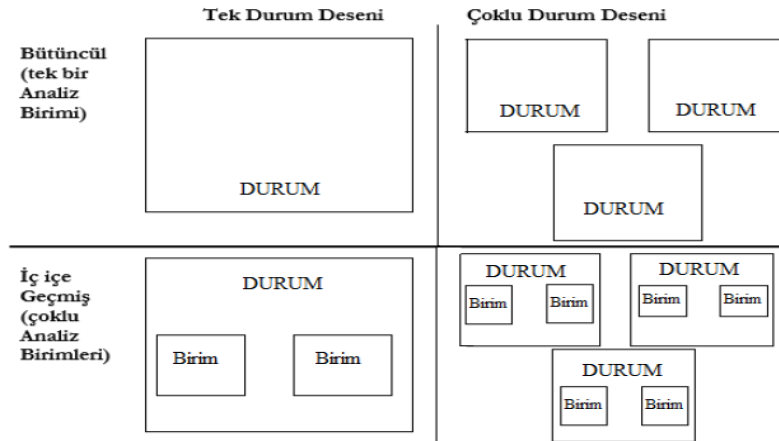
Tek Durum Deseni

Çoklu Durum Deseni

Bütüncül (tek bir Analiz Birimi)

DURUM

DURUM

DURUM

DURUM

İç içe Geçmiş (çoklu Analiz Birimleri)

DURUM

Birim

Birim

DURUM

Birim

Birim

DURUM

Birim

Birim

DURUM

Birim

Birim